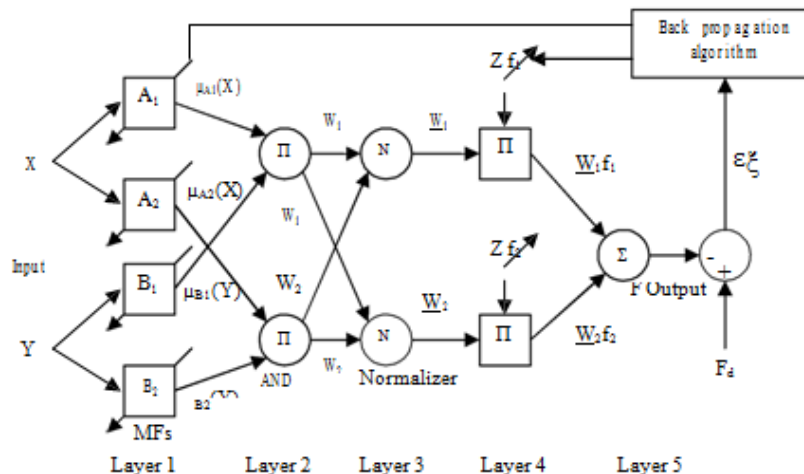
Back propagation algorithm

$\mu_{A1}(X)$

$A_1$

X

$A_2$

$\mu_{A2}(X)$

Input

$B_1$

$\mu_{B1}(Y)$

Y

$B_2$

$_{B2}$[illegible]

MFs

$\Pi$

$W_1$

$W_1$

$W_2$

$\Pi$

AND

$W_2$

N

N

Normalizer

$\underline{W}_1$

$\underline{W}_2$

Z $f_1$

Z $f_2$

$\Pi$

$\Pi$

$\underline{W}_1 f_1$

$\underline{W}_2 f_2$

$\Sigma$

F Output

-

+

$\varepsilon\xi$

$F_d$

Layer 1 Layer 2 Layer 3 Layer 4 Layer 5